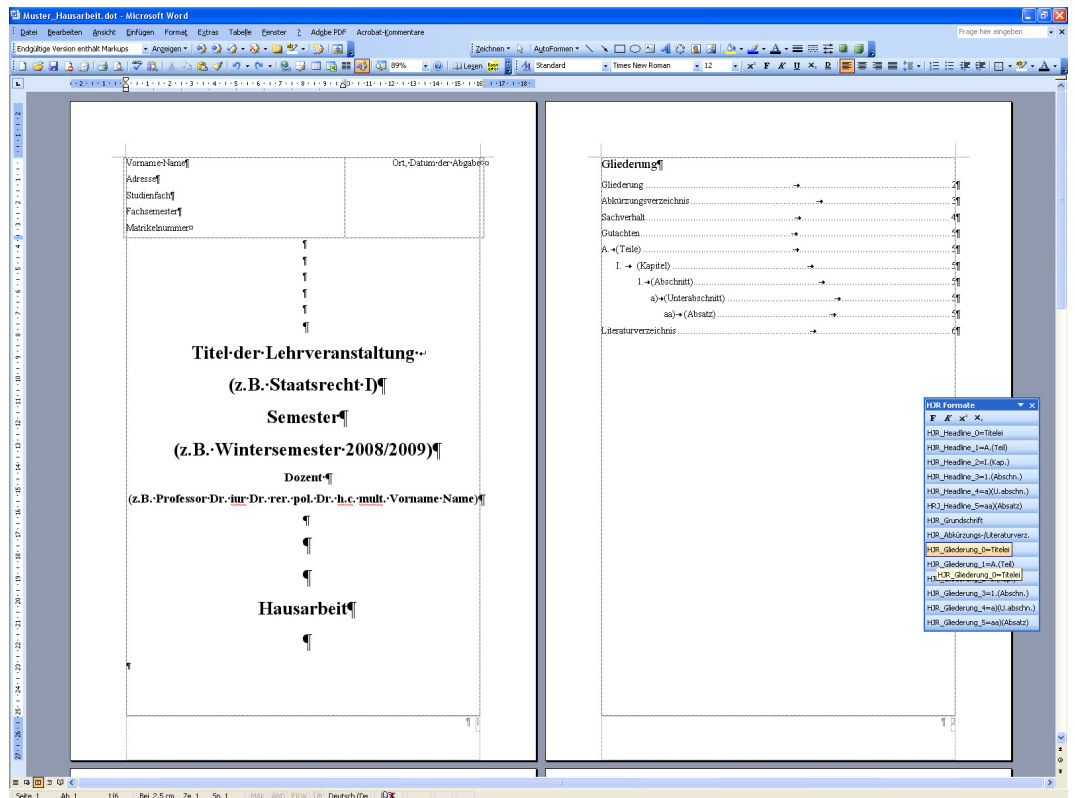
Muster_Hausarbeit.dot - Microsoft Word

Datei Bearbeiten Ansicht Einfügen Format Extras Tabelle Fenster ? Adobe PDF Acrobat-Kommentare

Frage hier eingeben

Endgültige Version enthält Markups Anzeigen

Zeichnen AutoFormen

89% Lesen Standard Times New Roman 12

Vorname·Name¶
Adresse¶
Studienfach¶
Fachsemester¶
Matrikelnummer¤

Ort,·Datum·der·Abgabe¤

¶
¶
¶
¶
¶
¶

Titel·der·Lehrveranstaltung·↵

(z.B.·Staatsrecht·I)¶

Semester¶

(z.B.·Wintersemester·2008/2009)¶

Dozent·¶

(z.B.·Professor·Dr.·iur·Dr.·rer.·pol.·Dr.·h.c.·mult.·Vorname·Name)¶

¶

¶

¶

Hausarbeit¶

¶

¶

¶ 1

Gliederung¶

Gliederung 2¶
Abkürzungsverzeichnis 3¶
Sachverhalt 4¶
Gutachten 5¶
A. (Teile) 5¶
I. (Kapitel) 5¶
1. (Abschnitt) 5¶
a) (Unterabschnitt) 5¶
aa) (Absatz) 5¶
Literaturverzeichnis 6¶

¶ 2

HJR Formate
F K x² x₂
HJR_Headline_0=Titelei
HJR_Headline_1=A.(Teil)
HJR_Headline_2=I.(Kap.)
HJR_Headline_3=1.(Abschn.)
HJR_Headline_4=a)(U.abschn.)
HRJ_Headline_5=aa)(Absatz)
HJR_Grundschrift
HJR_Abkürzungs-/Literaturverz.
HJR_Gliederung_0=Titelei
HJR_Gliederung_1=A.(Teil)
HJR_Gliederung_0=Titelei
HJR_Gliederung_3=1.(Abschn.)
HJR_Gliederung_4=a)(U.abschn.)
HJR_Gliederung_5=aa)(Absatz)

Seite 1 Ab 1 1/6 Bei 2,5 cm Ze 1 Sp 1 MAK ÄND ERW ÜB Deutsch (De